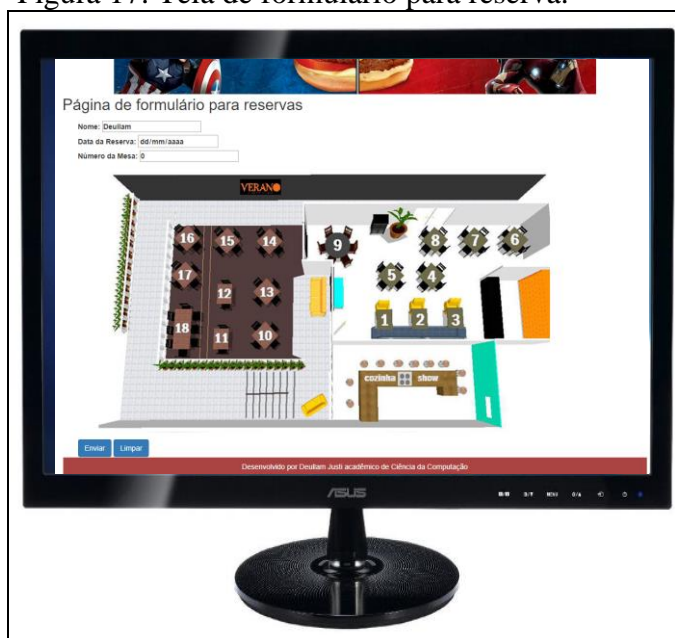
Figura 17: Tela de formulário para reserva.

Página de formulário para reservas

Nome: Deuilam

Data da Reserva: dd/mm/aaaa

Número da Mesa: 0

VERANO

16 15 14 9 8 7 6

17 12 13 5 4

18 11 10 1 2 3

cozinha show

Enviar Limpar

Desenvolvido por Deuilam Justi acadêmico de Ciência da Computação

ASUS

MENU